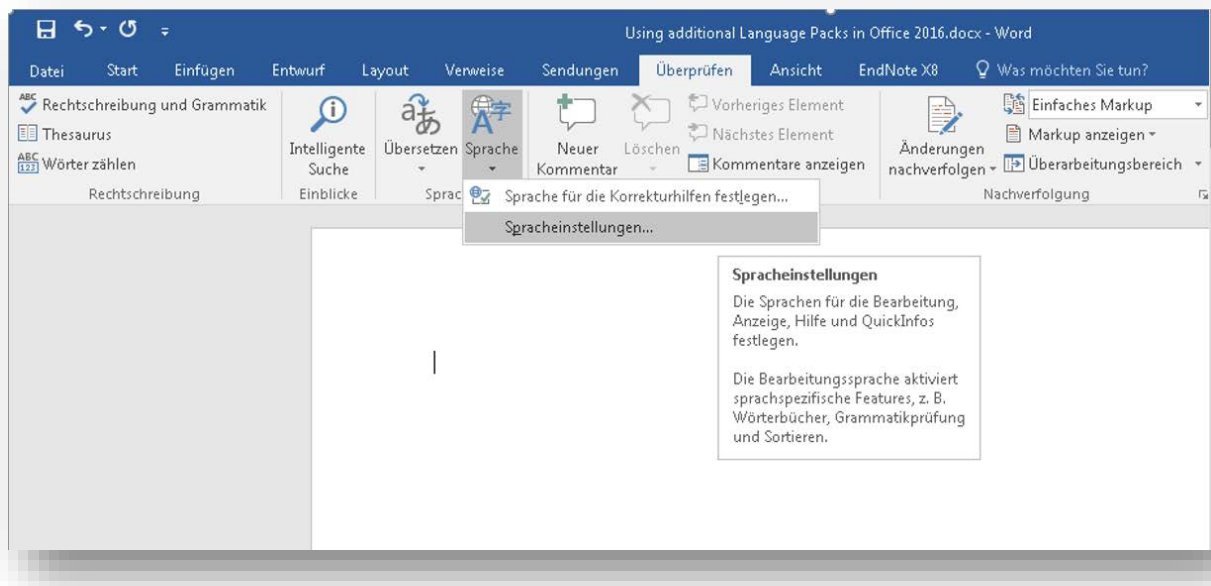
Using additional Language Packs in Office 2016.docx - Word

Datei Start Einfügen Entwurf Layout Verweise Sendungen Überprüfen Ansicht EndNote X8 Was möchten Sie tun?

Rechtschreibung und Grammatik
Thesaurus
Wörter zählen
Rechtschreibung

Intelligente Suche
Einblicke

Übersetzen Sprache
Sprac

Neuer Kommentar
Löschen
Vorheriges Element
Nächstes Element
Kommentare anzeigen

Änderungen nachverfolgen
Einfaches Markup
Markup anzeigen
Überarbeitungsbereich
Nachverfolgung

Sprache für die Korrekturhilfen festlegen...
Spracheinstellungen...

Spracheinstellungen
Die Sprachen für die Bearbeitung, Anzeige, Hilfe und QuickInfos festlegen.

Die Bearbeitungssprache aktiviert sprachspezifische Features, z. B. Wörterbücher, Grammatikprüfung und Sortieren.